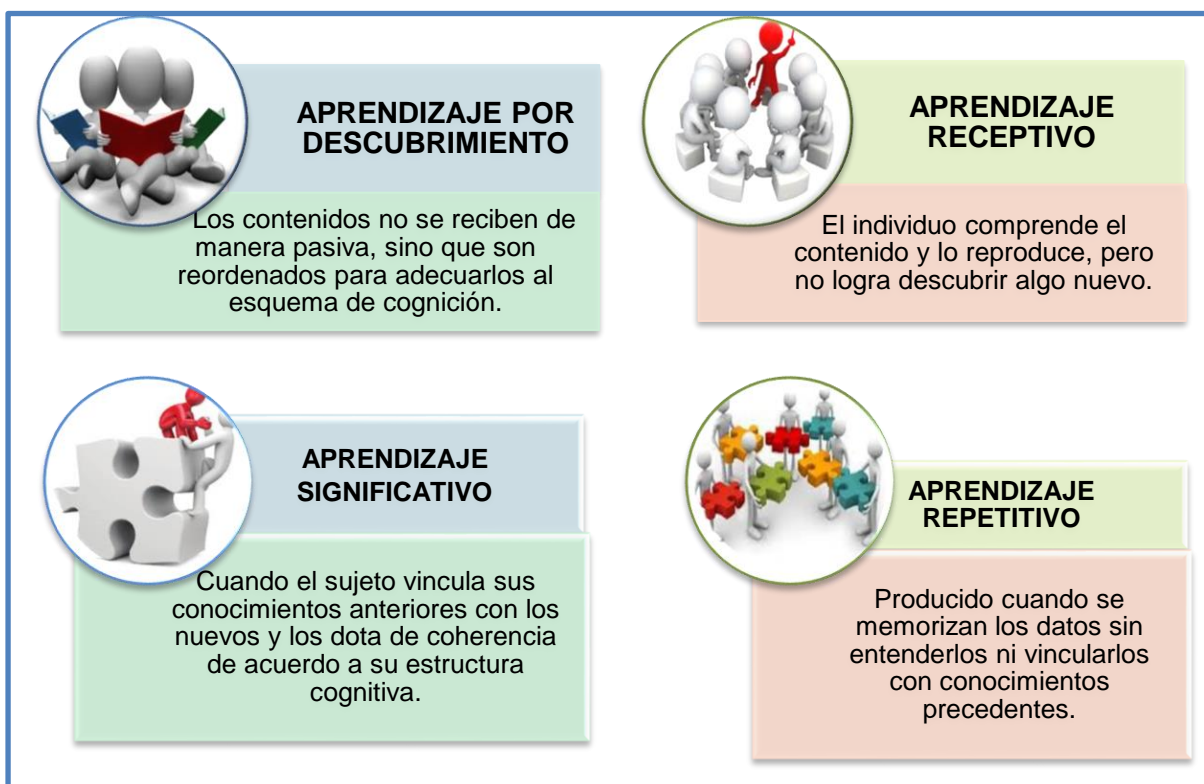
APRENDIZAJE POR DESCUBRIMIENTO

Los contenidos no se reciben de manera pasiva, sino que son reordenados para adecuarlos al esquema de cognición.

APRENDIZAJE RECEPTIVO

El individuo comprende el contenido y lo reproduce, pero no logra descubrir algo nuevo.

APRENDIZAJE SIGNIFICATIVO

Cuando el sujeto vincula sus conocimientos anteriores con los nuevos y los dota de coherencia de acuerdo a su estructura cognitiva.

APRENDIZAJE REPETITIVO

Producido cuando se memorizan los datos sin entenderlos ni vincularlos con conocimientos precedentes.